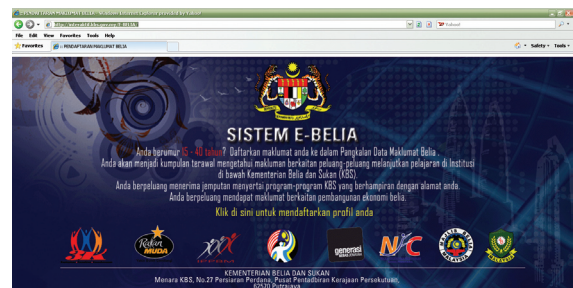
PENDAFTARAN MAKLUMAT BELIA - Windows Internet Explorer provided by Yahoo!

http://mbmakl.kbs.gov.my/E-BELIA

Yahoo!

File Edit View Favorites Tools Help

Favorites

PENDAFTARAN MAKLUMAT BELIA

Safety Tools

SISTEM E-BELIA

Anda berumur 15 - 40 tahun? Daftarkan maklumat anda ke dalam Pangkalan Data Maklumat Belia.
Anda akan menjadi kumpulan terawal mengetahui maklumat berkaitan peluang-peluang melanjutkan pelajaran di Institusi di bawah Kementerian Belia dan Sukan (KBS).
Anda berpeluang menerima jemputan menyertai program-program KBS yang berhampiran dengan alamat anda.
Anda berpeluang mendapat maklumat berkaitan pembangunan ekonomi belia.

Klik di sini untuk mendaftarkan profil anda

Rakan MUDA

generasi

NYC

KEMENTERIAN BELIA DAN SUKAN
Menara KBS, No.27 Persiaran Perdana, Pusat Pentadbiran Kerajaan Persekutuan,
62570 Putrajaya